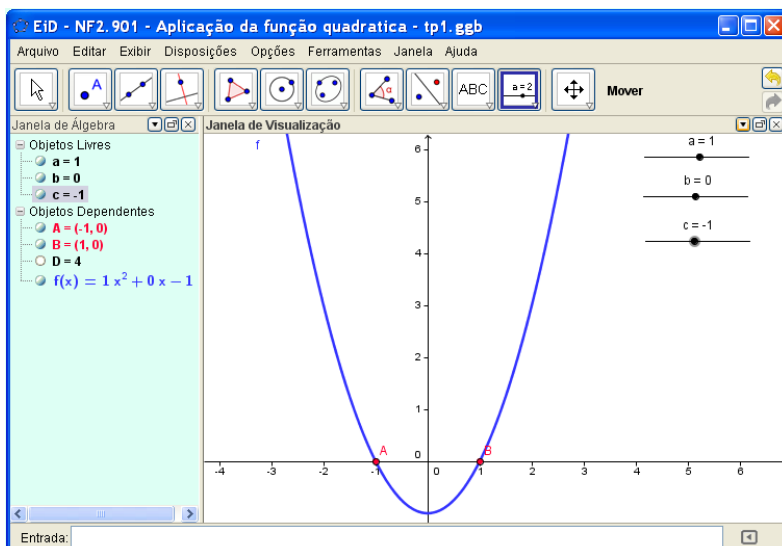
EiD - NF2.901 - Aplicação da função quadratica - tp1.ggb

Arquivo Editar Exibir Disposições Opções Ferramentas Janela Ajuda

ABC a = 2 Mover

Janela de Álgebra

Objetos Livres
a = 1
b = 0
c = -1
Objetos Dependentes
A = (-1, 0)
B = (1, 0)
D = 4
$f(x) = 1\,x^2 + 0\,x - 1$

Janela de Visualização

f

a = 1
b = 0
c = -1

A B

6 5 4 3 2 1 0
-4 -3 -2 -1 0 1 2 3 4 5 6

Entrada: